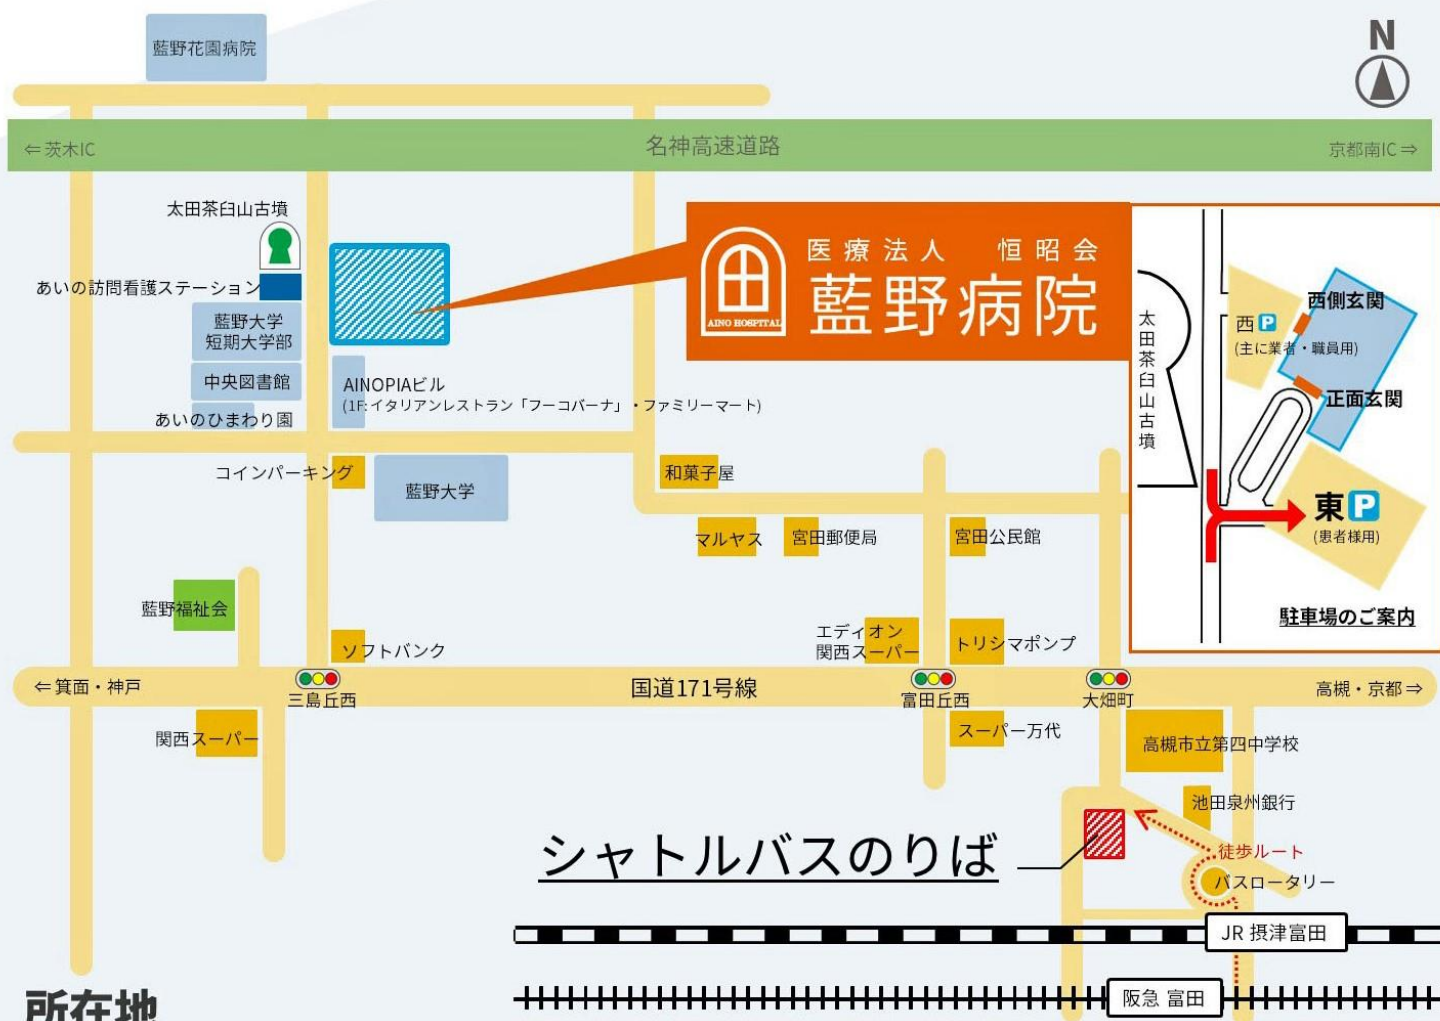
N

藍野花園病院

⇐茨木IC

名神高速道路

京都南IC⇒

太田茶臼山古墳

医療法人　恒昭会
藍野病院
AINO HOSPITAL

あいの訪問看護ステーション

藍野大学
短期大学部

中央図書館

あいのひまわり園

AINOPIAビル
(1F:イタリアンレストラン「フーコバーナ」・ファミリーマート)

太田茶臼山古墳

西P
(主に業者・職員用)

西側玄関

正面玄関

東P
(患者様用)

駐車場のご案内

コインパーキング

藍野大学

和菓子屋

マルヤス

宮田郵便局

宮田公民館

藍野福祉会

ソフトバンク

エディオン
関西スーパー

トリシマポンプ

⇐箕面・神戸

三島丘西

国道171号線

富田丘西

大畑町

高槻・京都⇒

関西スーパー

スーパー万代

高槻市立第四中学校

池田泉州銀行

シャトルバスのりば

徒歩ルート

バスロータリー

JR 摂津富田

阪急 富田

所在地